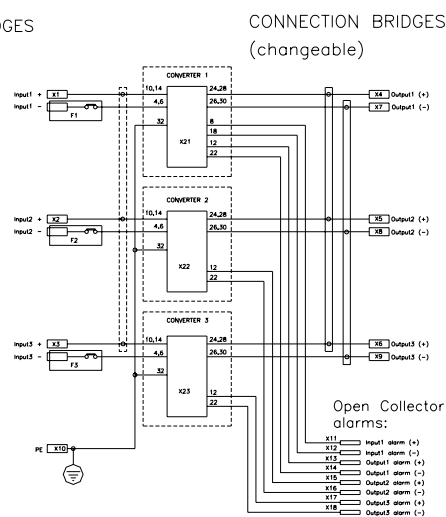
DGES

CONNECTION BRIDGES
(changeable)

CONVERTER 1
Input1 + X1
Input1 − F1
10,14
4,6
32
X21
24,28
26,30
8
18
12
22
X4 Output1 (+)
X7 Output1 (−)

CONVERTER 2
Input2 + X2
Input2 − F2
10,14
4,6
32
X22
24,28
26,30
12
22
X5 Output2 (+)
X8 Output2 (−)

CONVERTER 3
Input3 + X3
Input3 − F3
10,14
4,6
32
X23
24,28
26,30
12
22
X6 Output3 (+)
X9 Output3 (−)

PE X10

Open Collector
alarms:
X11 Input1 alarm (+)
X12 Input1 alarm (−)
X13 Output1 alarm (+)
X14 Output1 alarm (−)
X15 Output2 alarm (+)
X16 Output2 alarm (−)
X17 Output3 alarm (+)
X18 Output3 alarm (−)